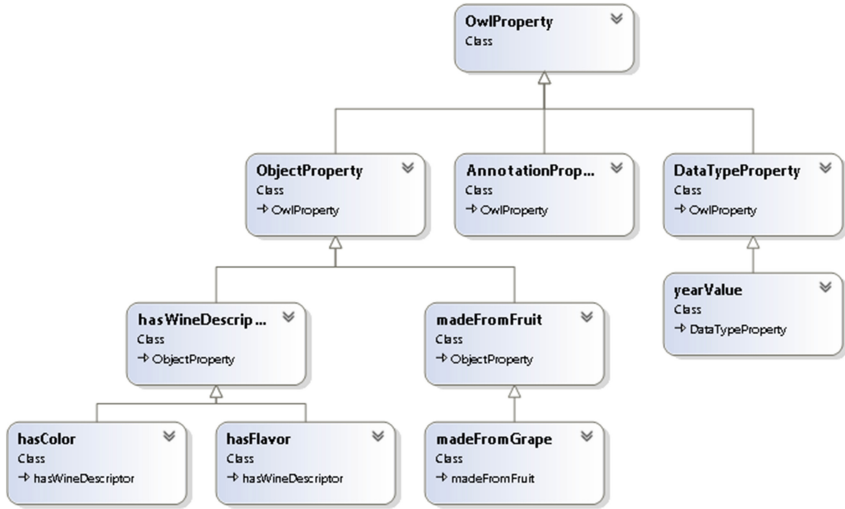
OwlProperty
Class

ObjectProperty
Class
→ OwlProperty

AnnotationProp...
Class
→ OwlProperty

DataTypeProperty
Class
→ OwlProperty

hasWineDescrip...
Class
→ ObjectProperty

madeFromFruit
Class
→ ObjectProperty

yearValue
Class
→ DataTypeProperty

hasColor
Class
→ hasWineDescriptor

hasFlavor
Class
→ hasWineDescriptor

madeFromGrape
Class
→ madeFromFruit